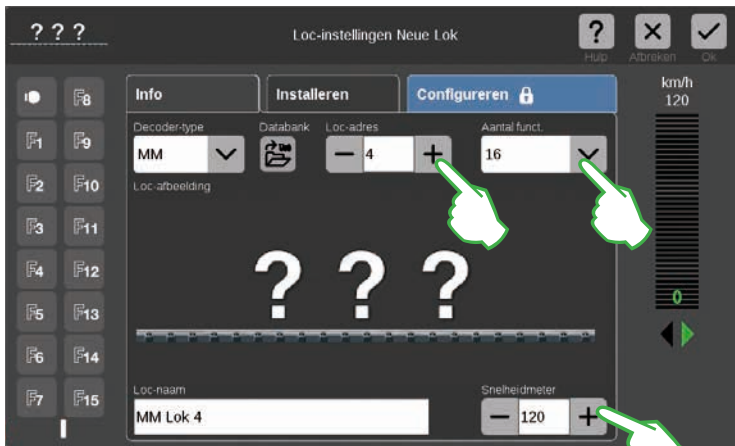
? ? ?

Loc-instellingen Neue Lok

? Hulp
× Afbreken
✓ Ok

km/h
120

F8
F1 F9
F2 F10
F3 F11
F4 F12
F5 F13
F6 F14
F7 F15

Info
Installeren
Configureren

Decoder-type
MM
Databank
Loc-adres
− 4 +
Aantal funct.
16

Loc-afbeelding

? ? ?

0

Loc-naam
MM Lok 4

Snelheidmeter
− 120 +